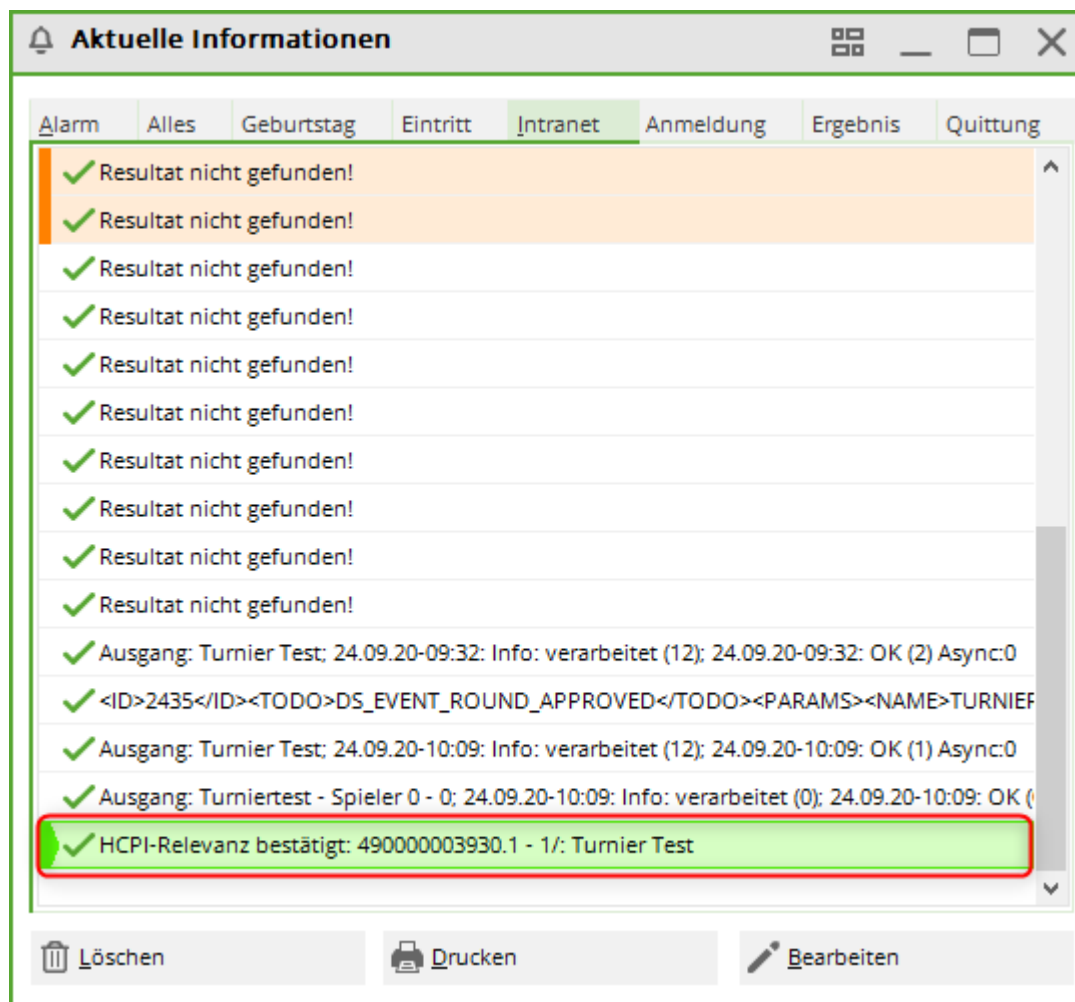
Aktuelle Informationen

Alarm | Alles | Geburtstag | Eintritt | Intranet | Anmeldung | Ergebnis | Quittung

Resultat nicht gefunden!
Resultat nicht gefunden!
Resultat nicht gefunden!
Resultat nicht gefunden!
Resultat nicht gefunden!
Resultat nicht gefunden!
Resultat nicht gefunden!
Resultat nicht gefunden!
Resultat nicht gefunden!
Resultat nicht gefunden!
Ausgang: Turnier Test; 24.09.20-09:32: Info: verarbeitet (12); 24.09.20-09:32: OK (2) Async:0
<ID>2435</ID><TODO>DS_EVENT_ROUND_APPROVED</TODO><PARAMS><NAME>TURNIEF
Ausgang: Turnier Test; 24.09.20-10:09: Info: verarbeitet (12); 24.09.20-10:09: OK (1) Async:0
Ausgang: Turniertest - Spieler 0 - 0; 24.09.20-10:09: Info: verarbeitet (0); 24.09.20-10:09: OK (
HCPI-Relevanz bestätigt: 490000003930.1 - 1/: Turnier Test

Löschen | Drucken | Bearbeiten